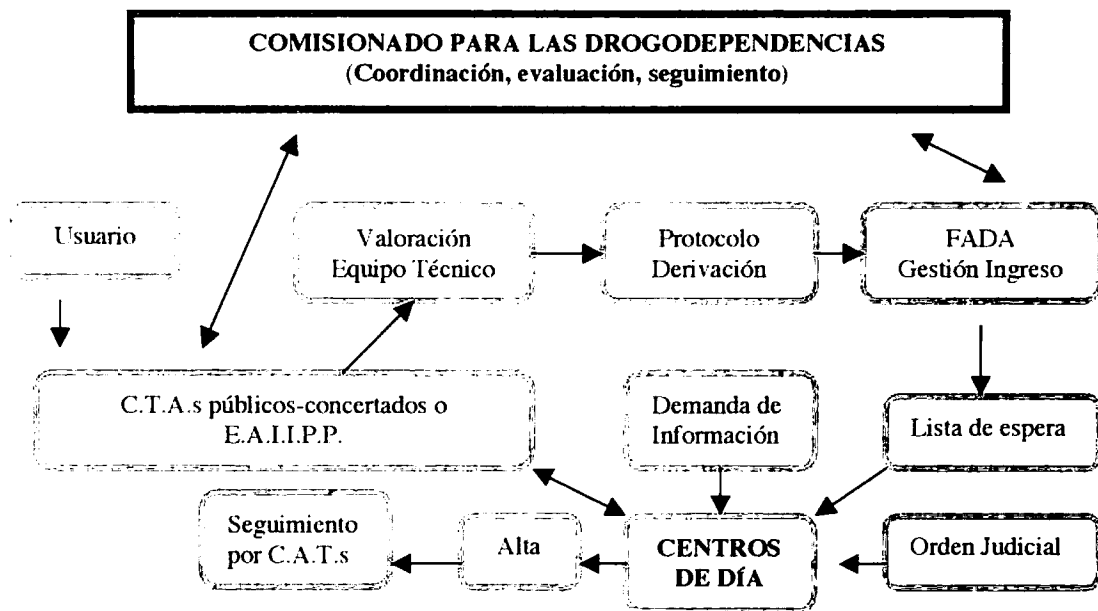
COMISIONADO PARA LAS DROGODEPENDENCIAS
(Coordinación, evaluación, seguimiento)

Usuario

Valoración Equipo Técnico

Protocolo Derivación

FADA Gestión Ingreso

C.T.A.s públicos-concertados o E.A.I.I.P.P.

Demanda de Información

Lista de espera

Seguimiento por C.A.T.s

Alta

CENTROS DE DÍA

Orden Judicial